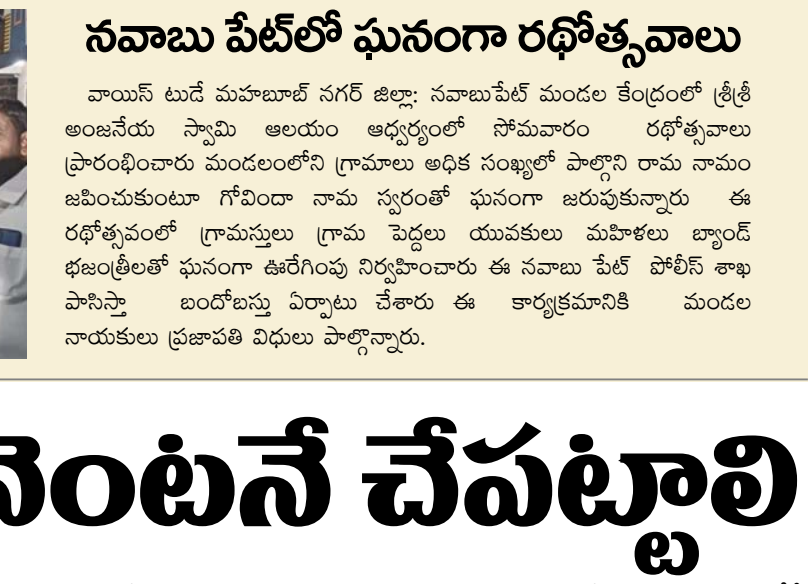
నవాబు పేట్‌లో ఘనంగా రథోత్సవాలు

వాయిస్ టుడే మహబూబ్ నగర్ జిల్లా: నవాబుపేట్ మండల కేంద్రంలో శ్రీశ్రీ అంజనేయ స్వామి ఆలయం ఆధ్వర్యంలో సోమవారం రథోత్సవాలు ప్రారంభించారు మండలంలోని గ్రామాలు అధిక సంఖ్యలో పాల్గొని రామ నామం జపించుకుంటూ గోవిందా నామ స్వరంతో ఘనంగా జరుపుకున్నారు ఈ రథోత్సవంలో గ్రామస్తులు గ్రామ పెద్దలు యువకులు మహిళలు బ్యాండ్ భజంత్రీలతో ఘనంగా ఊరేగింపు నిర్వహించారు ఈ నవాబు పేట్ పోలీస్ శాఖ పాసిస్తా బందోబస్తు ఏర్పాటు చేశారు ఈ కార్యక్రమానికి మండల నాయకులు ప్రజాపతి విధులు పాల్గొన్నారు.

వెంటనే చేపట్టాలి